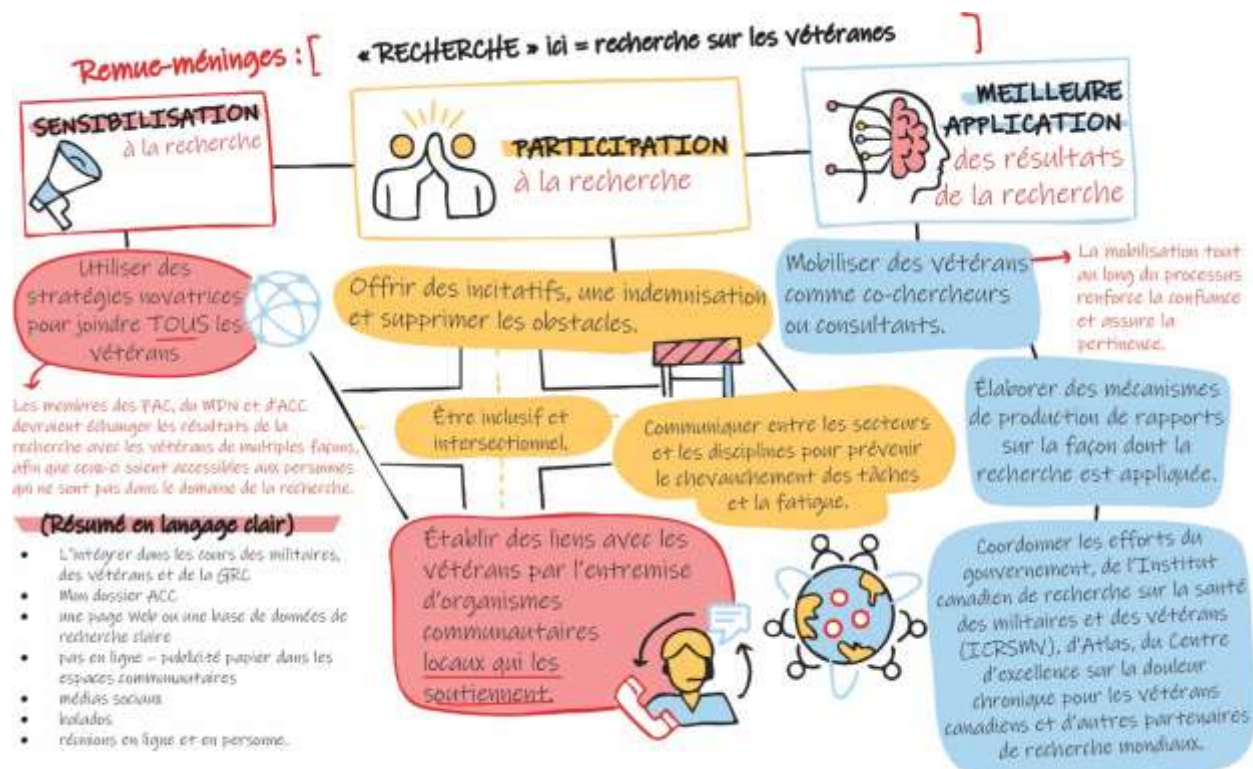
Remue-méninges : [ « RECHERCHE » ici = recherche sur les vétéranes ]

SENSIBILISATION à la recherche

PARTICIPATION à la recherche

MEILLEURE APPLICATION des résultats de la recherche

Utiliser des stratégies novatrices pour joindre TOUS les vétérans

Les membres des FAC, du MDN et d'ACC devraient échanger les résultats de la recherche avec les vétérans de multiples façons, afin que ceux-ci soient accessibles aux personnes qui ne sont pas dans le domaine de la recherche.

(Résumé en langage clair)

- L'intégrer dans les cours des militaires, des vétérans et de la GRC
- Mon dossier ACC
- une page Web ou une base de données de recherche claire
- pas en ligne – publicité papier dans les espaces communautaires
- médias sociaux
- balados
- réunions en ligne et en personne.

Offrir des incitatifs, une indemnisation et supprimer les obstacles.

Être inclusif et intersectionnel.

Communiquer entre les secteurs et les disciplines pour prévenir le chevauchement des tâches et la fatigue.

Établir des liens avec les vétérans par l'entremise d'organismes communautaires locaux qui les soutiennent.

Mobiliser des vétérans comme co-chercheurs ou consultants.

La mobilisation tout au long du processus renforce la confiance et assure la pertinence.

Élaborer des mécanismes de production de rapports sur la façon dont la recherche est appliquée.

Coordonner les efforts du gouvernement, de l'Institut canadien de recherche sur la santé des militaires et des vétérans (ICRSMV), d'Atlas, du Centre d'excellence sur la douleur chronique pour les vétérans canadiens et d'autres partenaires de recherche mondiaux.